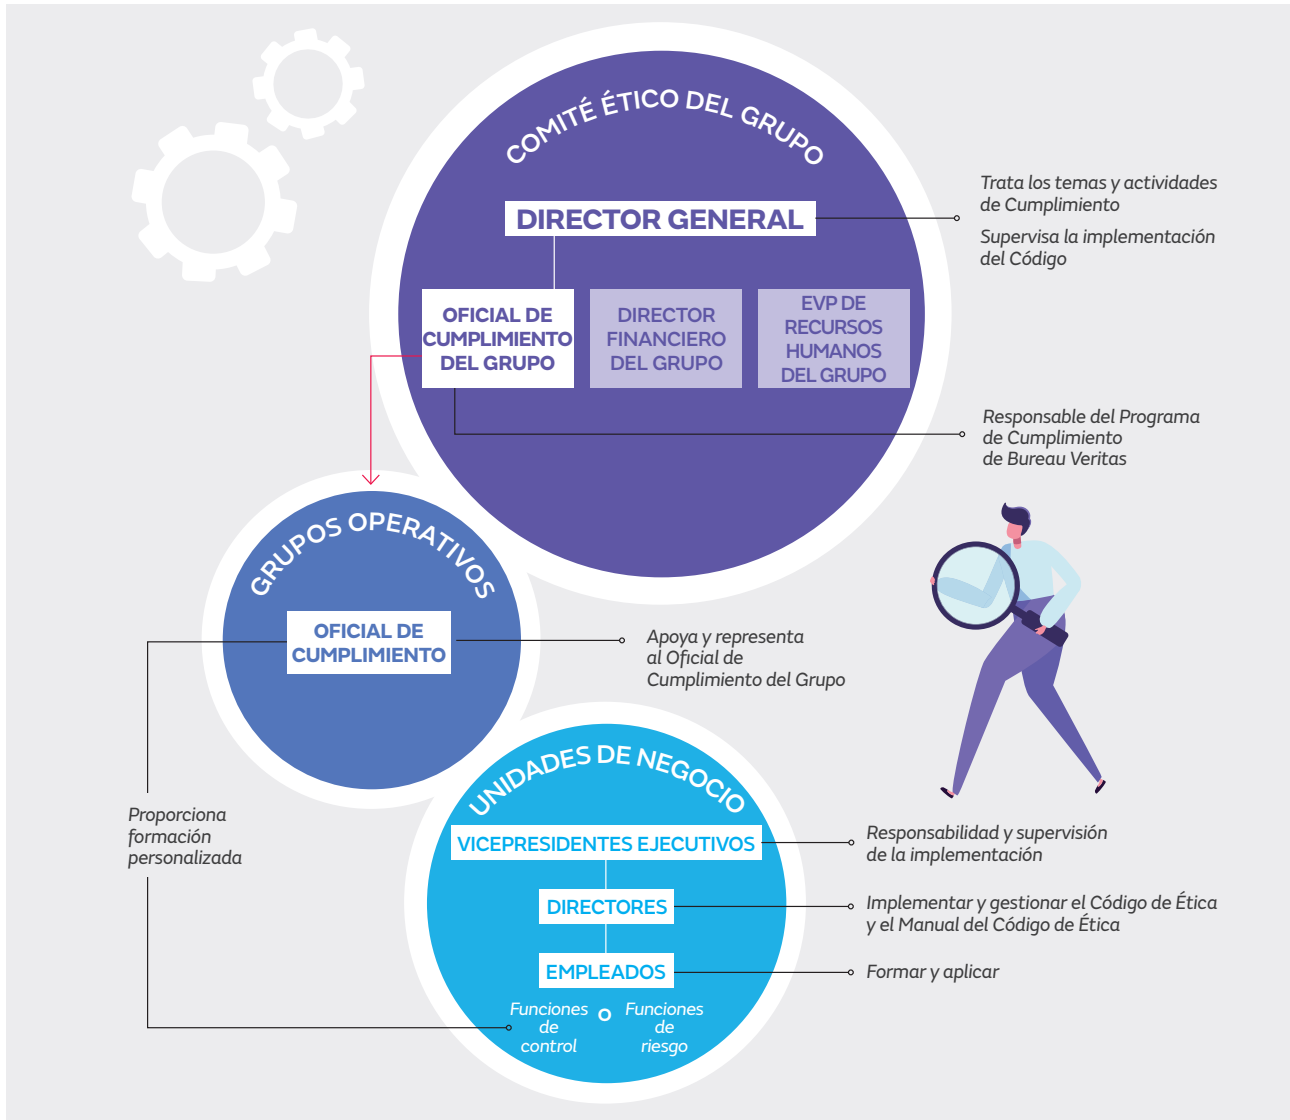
COMITÉ ÉTICO DEL GRUPO

DIRECTOR GENERAL

Trata los temas y actividades de Cumplimiento

Supervisa la implementación del Código

OFICIAL DE CUMPLIMIENTO DEL GRUPO

DIRECTOR FINANCIERO DEL GRUPO

EVP DE RECURSOS HUMANOS DEL GRUPO

Responsable del Programa de Cumplimiento de Bureau Veritas

GRUPOS OPERATIVOS

OFICIAL DE CUMPLIMIENTO

Apoya y representa al Oficial de Cumplimiento del Grupo

Proporciona formación personalizada

UNIDADES DE NEGOCIO

VICEPRESIDENTES EJECUTIVOS

Responsabilidad y supervisión de la implementación

DIRECTORES

Implementar y gestionar el Código de Ética y el Manual del Código de Ética

EMPLEADOS

Formar y aplicar

Funciones de control

Funciones de riesgo